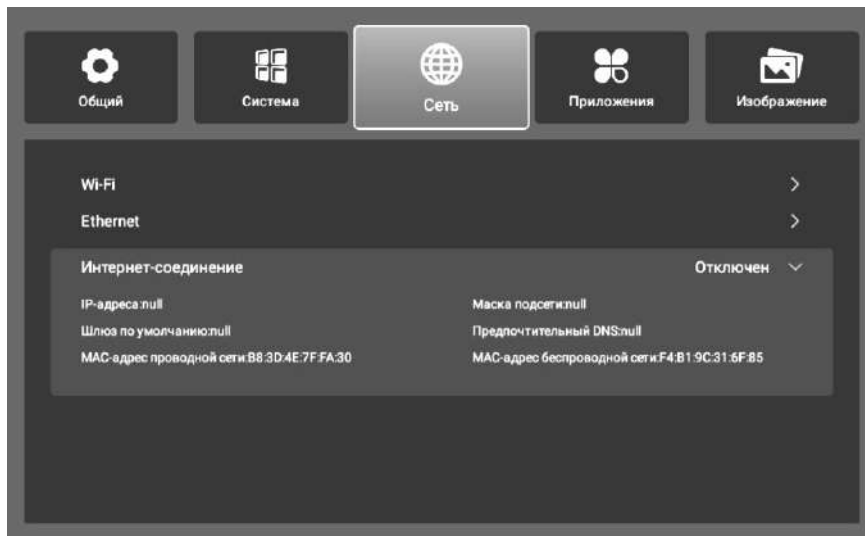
Общий

Система

Сеть

Приложения

Изображение

Wi-Fi

Ethernet

Интернет-соединение

Отключен

IP-адреса:null

Маска подсети:null

Шлюз по умолчанию:null

Предпочтительный DNS:null

MAC-адрес проводной сети:B8:3D:4E:7F:FA:30

MAC-адрес беспроводной сети:F4:B1:9C:31:6F:85